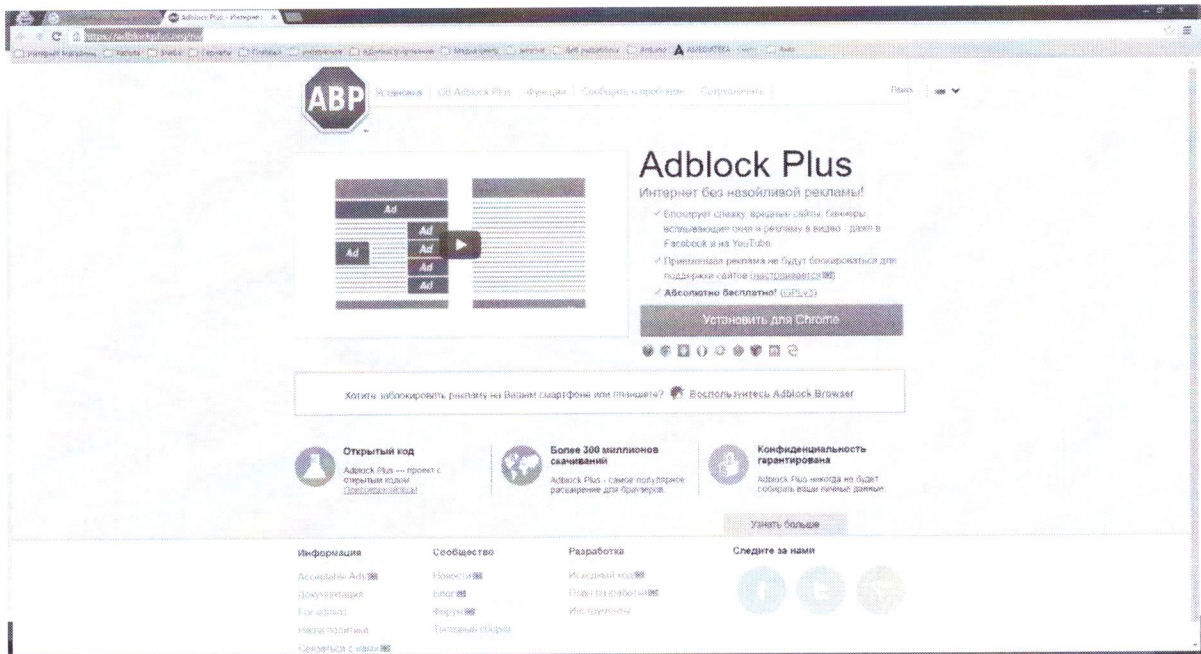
Adblock Plus - Интернет ×

https://adblockplus.org/ru/

ABP

Установка | Об Adblock Plus | Функции | Сообщить о проблеме | Сотрудничать

Поиск

Ad
Ad
Ad
Ad
Ad
Ad

Adblock Plus

Интернет без назойливой рекламы!

✓ Блокирует слежку, вредные сайты, баннеры, всплывающие окна и рекламу в видео - даже в Facebook и на YouTube

✓ Приемлемая реклама не будут блокироваться для поддержки сайтов (настраивается)

✓ Абсолютно бесплатно! (GPLv3)

Установить для Chrome

Хотите заблокировать рекламу на Вашем смартфоне или планшете? Воспользуйтесь Adblock Browser

Открытый код
Adblock Plus — проект с открытым кодом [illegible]

Более 300 миллионов скачиваний
Adblock Plus - самое популярное расширение для браузеров.

Конфиденциальность гарантирована
Adblock Plus никогда не будет собирать ваши личные данные.

Узнать больше

Информация
Acceptable Ads
Документация
For admins
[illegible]
Связаться с нами

Сообщество
Новости
Блог
Форум
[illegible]

Разработка
Исходный код
План разработки
Инструменты

Следите за нами